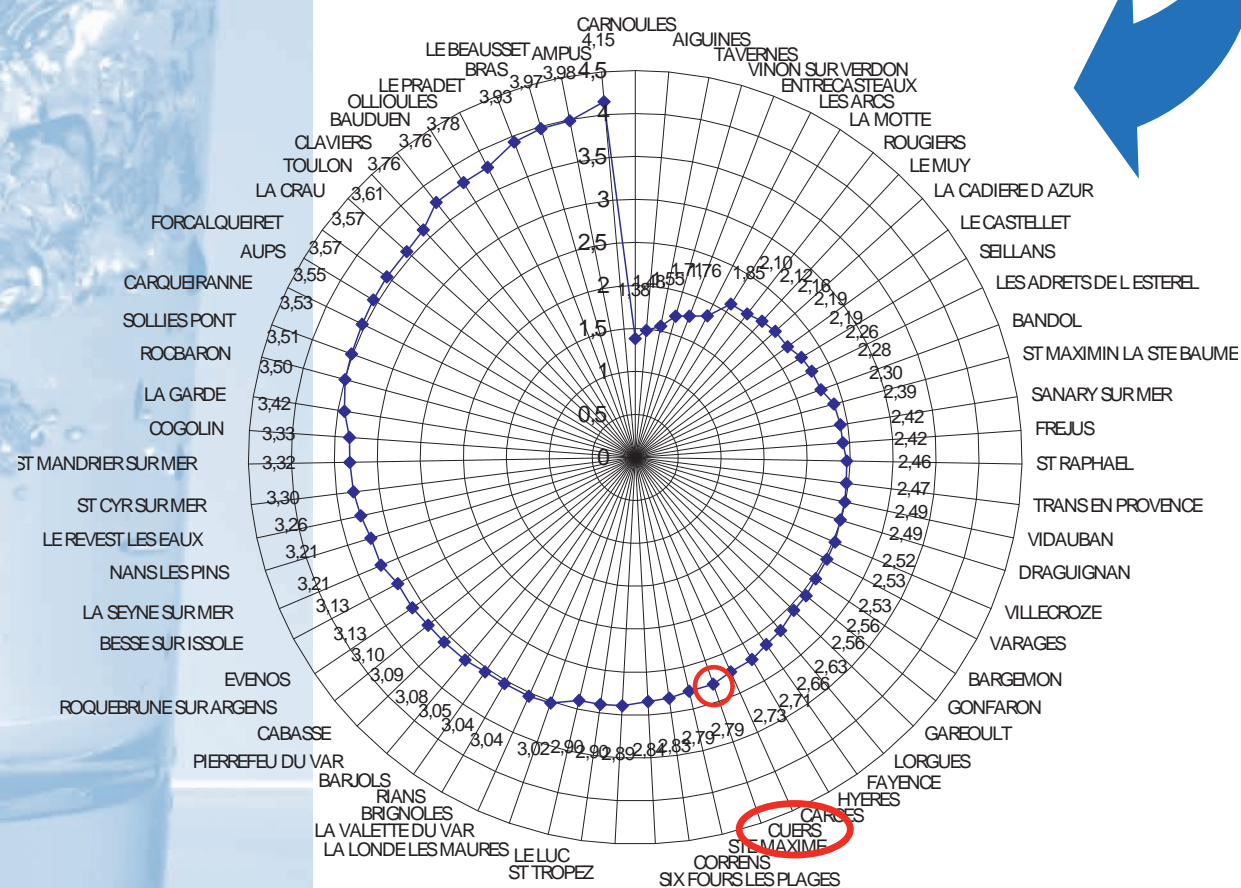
CARNOULES
4,15
AIGUINES
TAVERNES
VINON SUR VERDON
ENTRECASTEAUX
LES ARCS
LA MOTTE
ROUGIERS
LE MUY
LA CADIERE D AZUR
LE CASTELLET
SEILLANS
LES ADRETS DE L ESTEREL
BANDOL
ST MAXIMIN LA STE BAUME
SANARY SUR MER
FREJUS
ST RAPHAEL
TRANS EN PROVENCE
VIDAUBAN
DRAGUIGNAN
VILLECROZE
VARAGES
BARGEMON
GONFARON
GAREOULT
LORGUES
FAYENCE
HYERES
CARCES
CUERS
STE MAXIME
CORRENS
SIX FOURS LES PLAGES
ST TROPEZ
LE LUC
LA LONDE LES MAURES
LA VALETTE DU VAR
BRIGNOLES
RIANS
BARJOLS
PIERREFEU DU VAR
CABASSE
ROQUEBRUNE SUR ARGENS
EVENOS
BESSE SUR ISSOLE
LA SEYNE SUR MER
NANS LES PINS
LE REVEST LES EAUX
ST CYR SUR MER
ST MANDRIER SUR MER
COGOLIN
LA GARDE
ROCBARON
SOLLIES PONT
CARQUEIRANNE
AUPS
FORCALQUEIRET
LA CRAU
TOULON
CLAVIERS
BAUDUEN
OLLIOULES
LE PRADET
BRAS
LE BEAUSSET
AMPUS
4,5
4
3,5
3
2,5
2
1,5
1
0,5
0
1,38
1,48
1,55
1,71
1,76
1,85
2,10
2,12
2,18
2,19
2,19
2,26
2,28
2,30
2,39
2,42
2,42
2,46
2,47
2,49
2,49
2,52
2,53
2,53
2,56
2,56
2,63
2,66
2,71
2,73
2,79
2,79
2,83
2,84
2,89
2,90
2,90
3,02
3,04
3,04
3,05
3,08
3,09
3,10
3,13
3,13
3,21
3,21
3,26
3,30
3,32
3,33
3,42
3,50
3,51
3,53
3,55
3,57
3,57
3,61
3,76
3,76
3,78
3,93
3,97
3,98